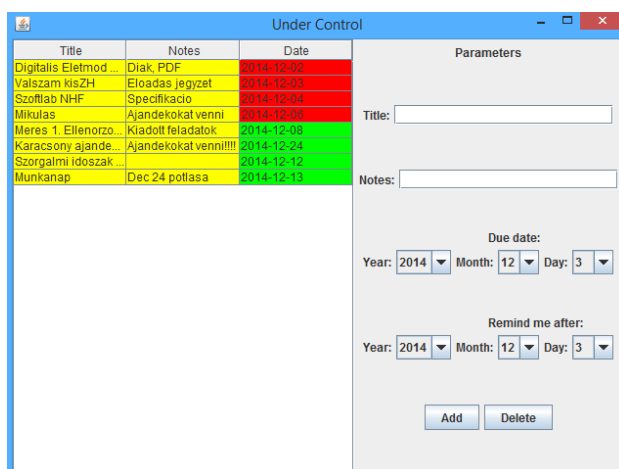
Under Control

| Title | Notes | Date |
|---|---|---|
| Digitalis Eletmod ... | Diak, PDF | 2014-12-02 |
| Valszam kisZH | Eloadas jegyzet | 2014-12-03 |
| Szoftlab NHF | Specifikacio | 2014-12-04 |
| Mikulas | Ajandekokat venni | 2014-12-06 |
| Meres 1. Ellenorzo... | Kiadott feladatok | 2014-12-08 |
| Karacsony ajande... | Ajandekokat venni!!!! | 2014-12-24 |
| Szorgalmi idoszak ... | | 2014-12-12 |
| Munkanap | Dec 24 potlasa | 2014-12-13 |

Parameters

Title:

Notes:

Due date:

Year: 2014 Month: 12 Day: 3

Remind me after:

Year: 2014 Month: 12 Day: 3

Add Delete